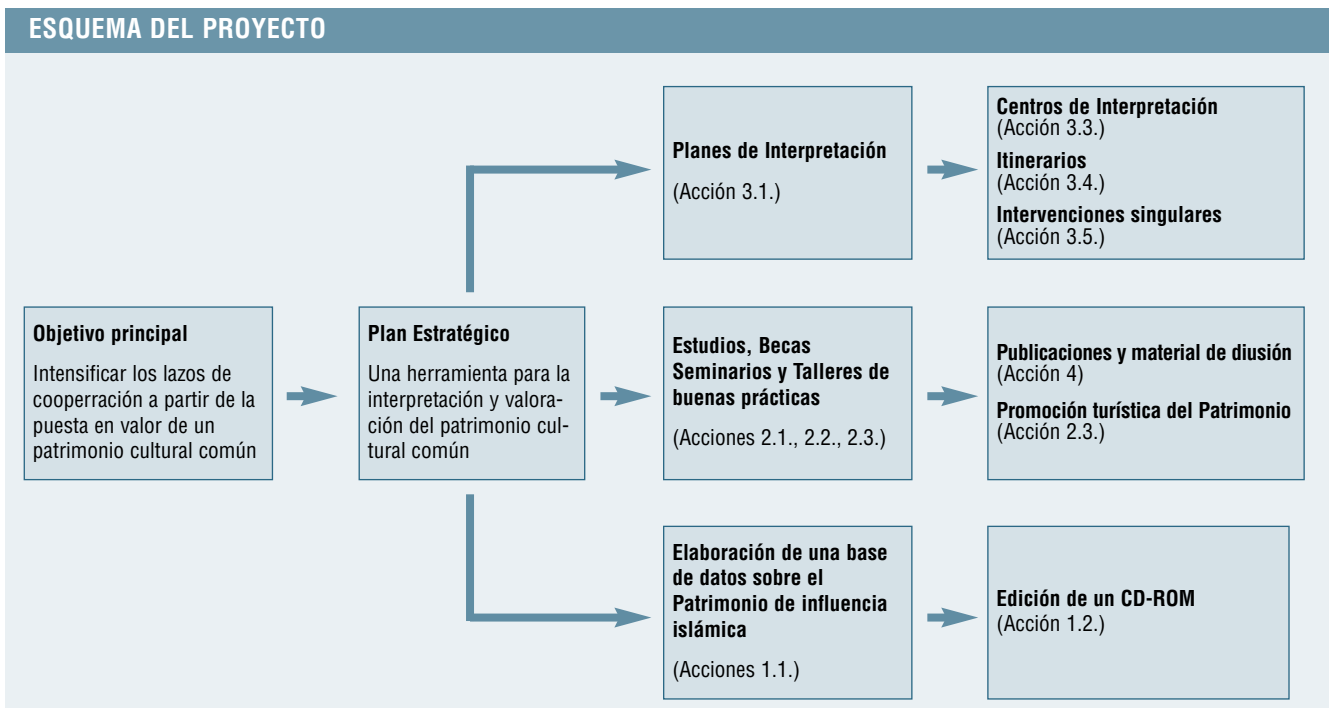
ESQUEMA DEL PROYECTO

Objetivo principal

Intensificar los lazos de cooperración a partir de la puesta en valor de un patrimonio cultural común

Plan Estratégico

Una herramienta para la interpretación y valoración del patrimonio cultural común

Planes de Interpretación

(Acción 3.1.)

Centros de Interpretación
(Acción 3.3.)

Itinerarios
(Acción 3.4.)

Intervenciones singulares
(Acción 3.5.)

Estudios, Becas Seminarios y Talleres de buenas prácticas

(Acciones 2.1., 2.2., 2.3.)

Publicaciones y material de diusión
(Acción 4)

Promoción turística del Patrimonio
(Acción 2.3.)

Elaboración de una base de datos sobre el Patrimonio de influencia islámica

(Acciones 1.1.)

Edición de un CD-ROM
(Acción 1.2.)